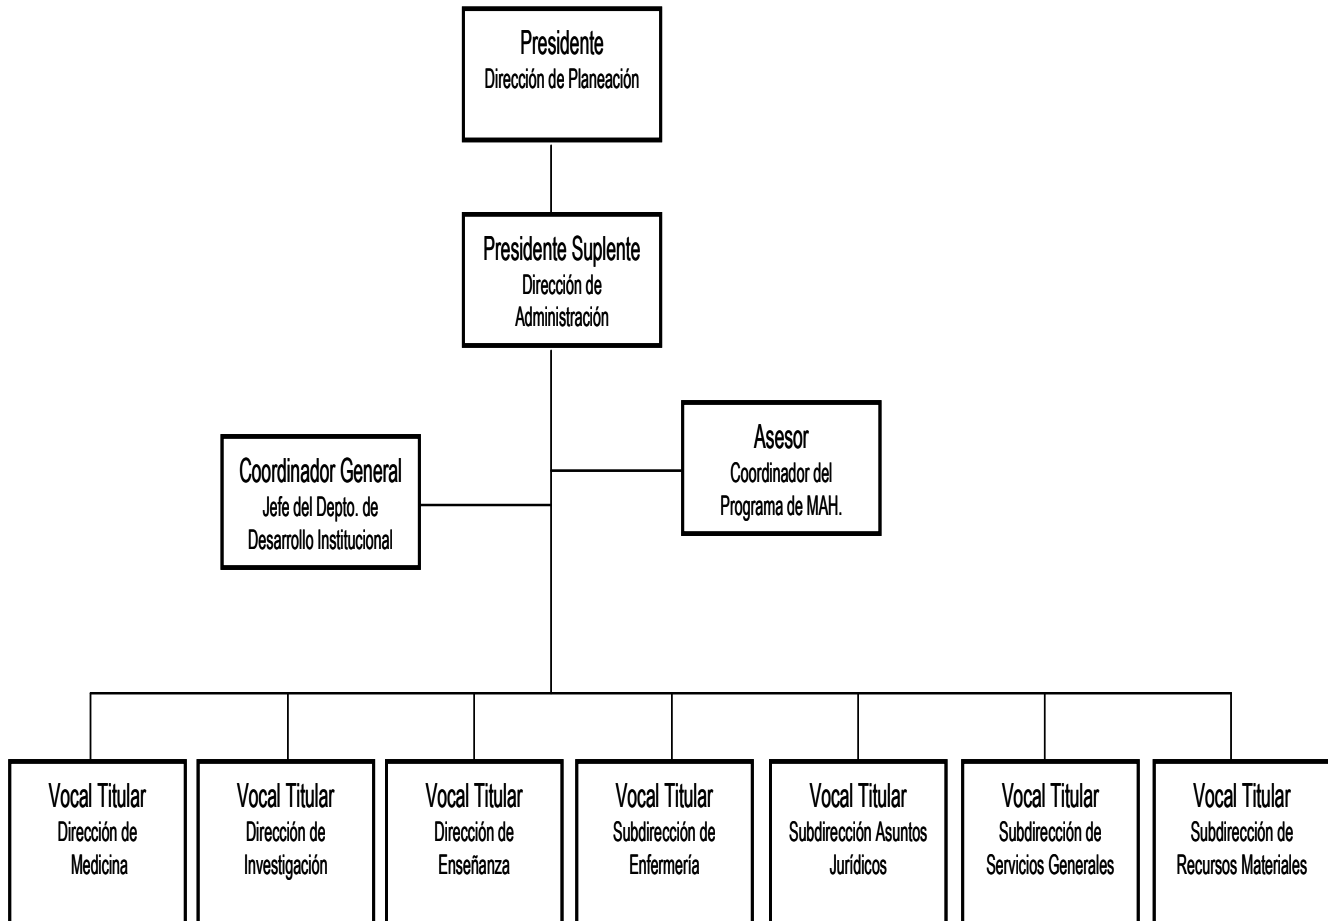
Presidente
Dirección de Planeación

Presidente Suplente
Dirección de Administración

Coordinador General
Jefe del Depto. de Desarrollo Institucional

Asesor
Coordinador del Programa de MAH.

Vocal Titular
Dirección de Medicina

Vocal Titular
Dirección de Investigación

Vocal Titular
Dirección de Enseñanza

Vocal Titular
Subdirección de Enfermería

Vocal Titular
Subdirección Asuntos Jurídicos

Vocal Titular
Subdirección de Servicios Generales

Vocal Titular
Subdirección de Recursos Materiales